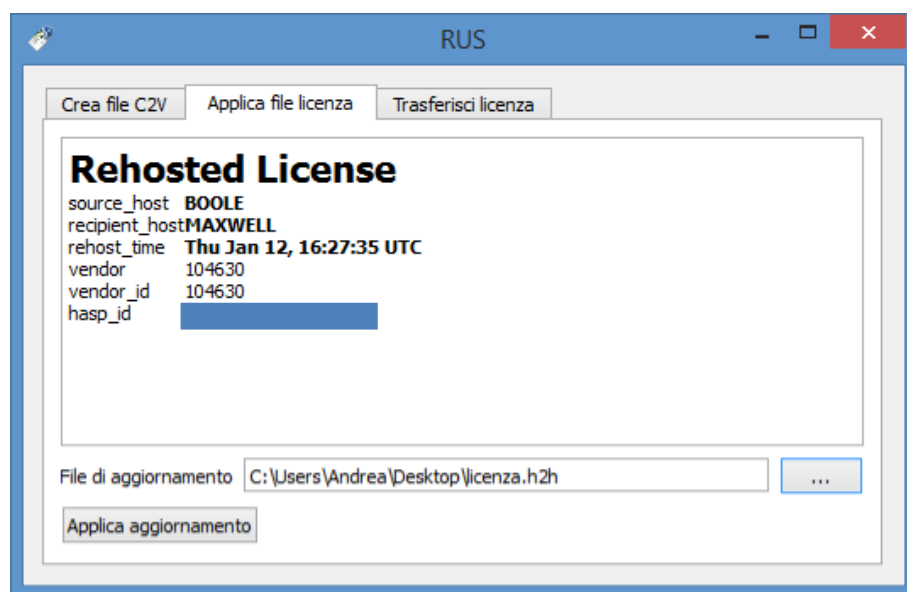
RUS

Crea file C2V | Applica file licenza | Trasferisci licenza

Rehosted License

source_host BOOLE
recipient_host MAXWELL
rehost_time Thu Jan 12, 16:27:35 UTC
vendor 104630
vendor_id 104630
hasp_id

File di aggiornamento C:\Users\Andrea\Desktop\licenza.h2h ...

Applica aggiornamento